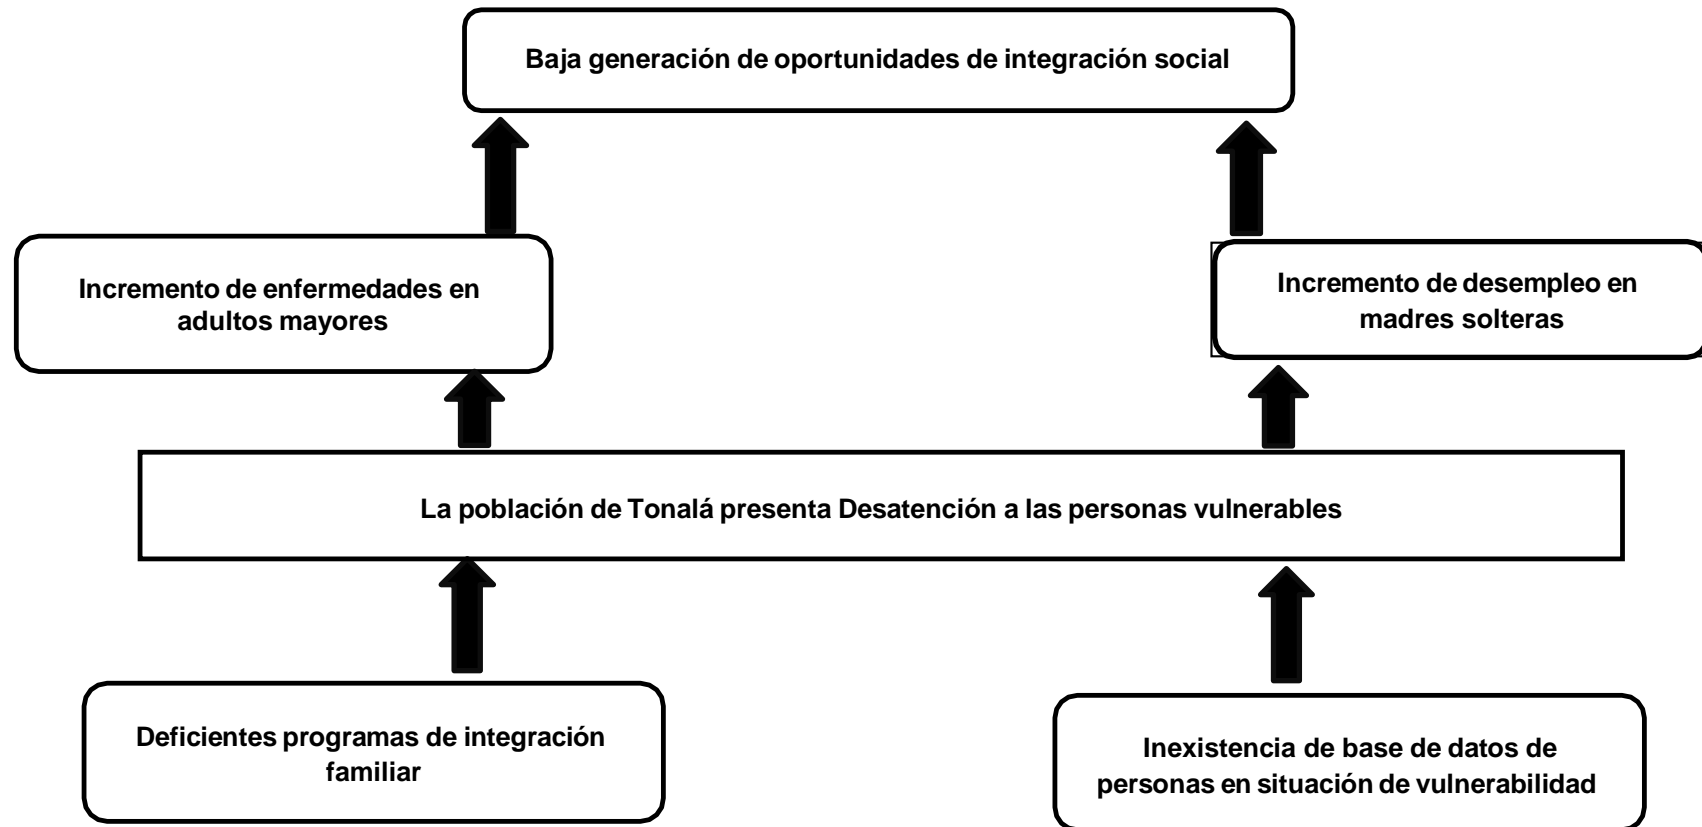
Baja generación de oportunidades de integración social

Incremento de enfermedades en adultos mayores

Incremento de desempleo en madres solteras

La población de Tonalá presenta Desatención a las personas vulnerables

Deficientes programas de integración familiar

Inexistencia de base de datos de personas en situación de vulnerabilidad